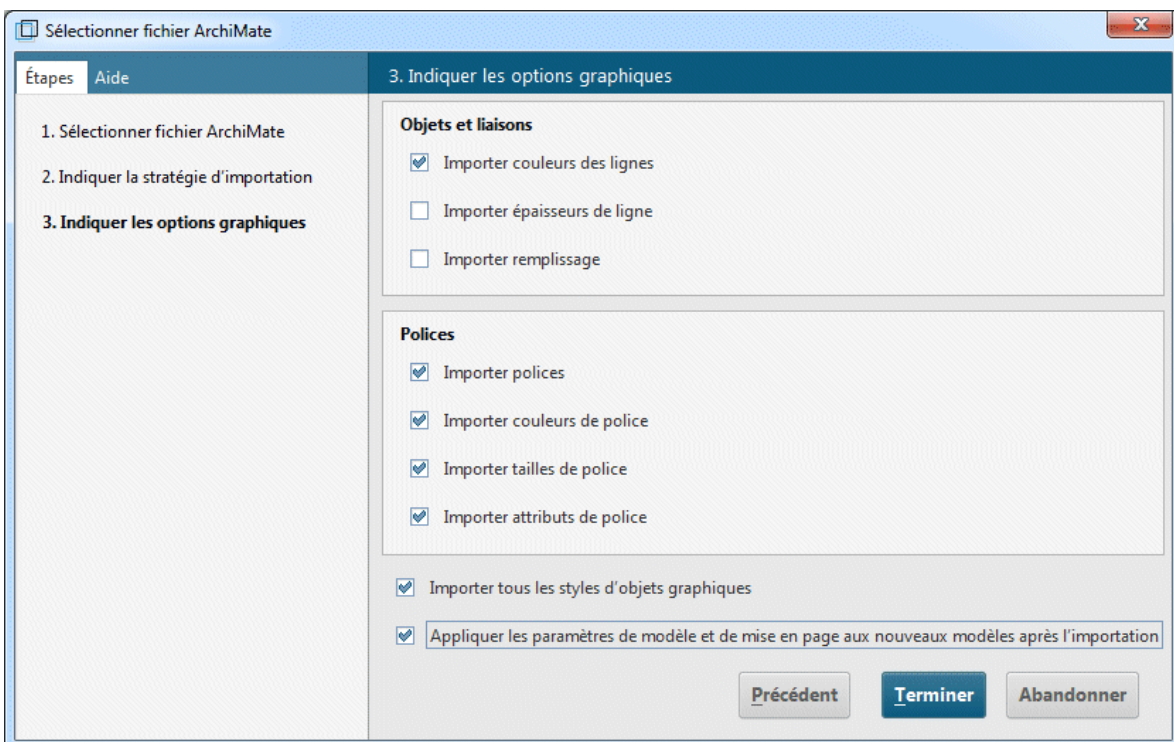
Sélectionner fichier ArchiMate

Étapes Aide

1. Sélectionner fichier ArchiMate

2. Indiquer la stratégie d'importation

3. Indiquer les options graphiques

3. Indiquer les options graphiques

Objets et liaisons

Importer couleurs des lignes

Importer épaisseurs de ligne

Importer remplissage

Polices

Importer polices

Importer couleurs de police

Importer tailles de police

Importer attributs de police

Importer tous les styles d'objets graphiques

Appliquer les paramètres de modèle et de mise en page aux nouveaux modèles après l'importation

Précédent Terminer Abandonner